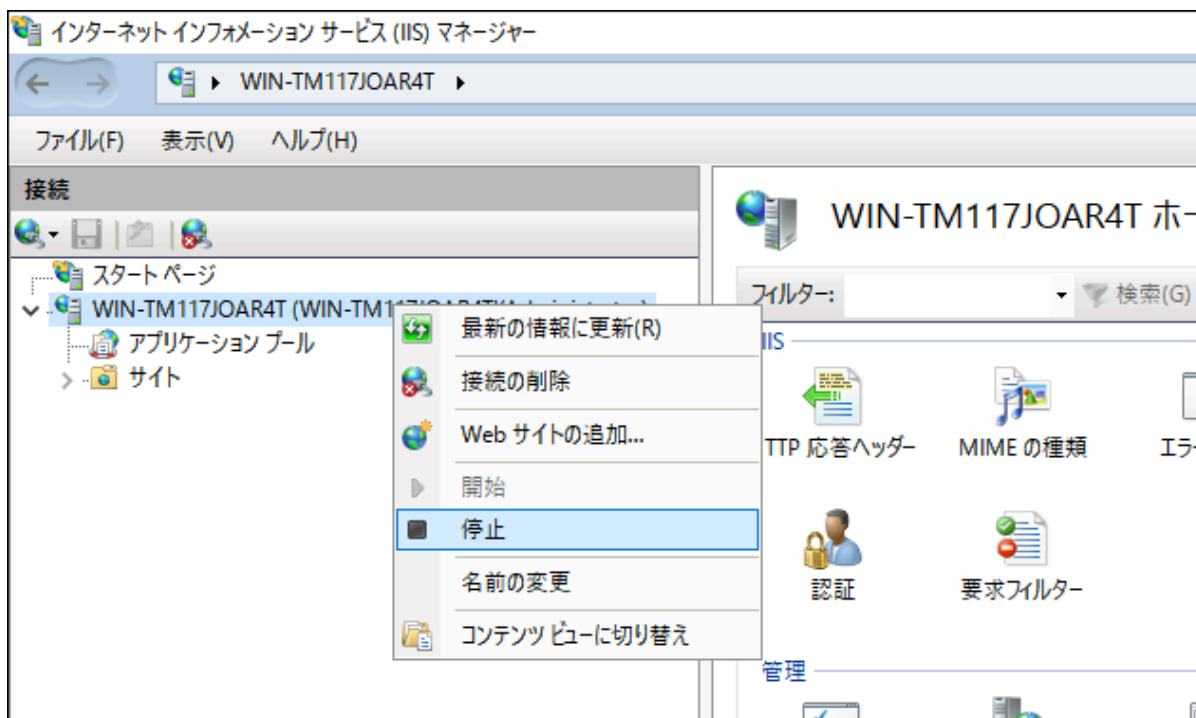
インターネット インフォメーション サービス (IIS) マネージャー

WIN-TM117JOAR4T ▸

ファイル(F) 表示(V) ヘルプ(H)

接続

スタート ページ
WIN-TM117JOAR4T (WIN-TM117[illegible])
アプリケーション プール
サイト

最新の情報に更新(R)
接続の削除
Web サイトの追加...
開始
停止
名前の変更
コンテンツ ビューに切り替え

WIN-TM117JOAR4T ホ

フィルター:
検索(G)

IIS
TTP 応答ヘッダー
MIME の種類
エラ
認証
要求フィルター

管理